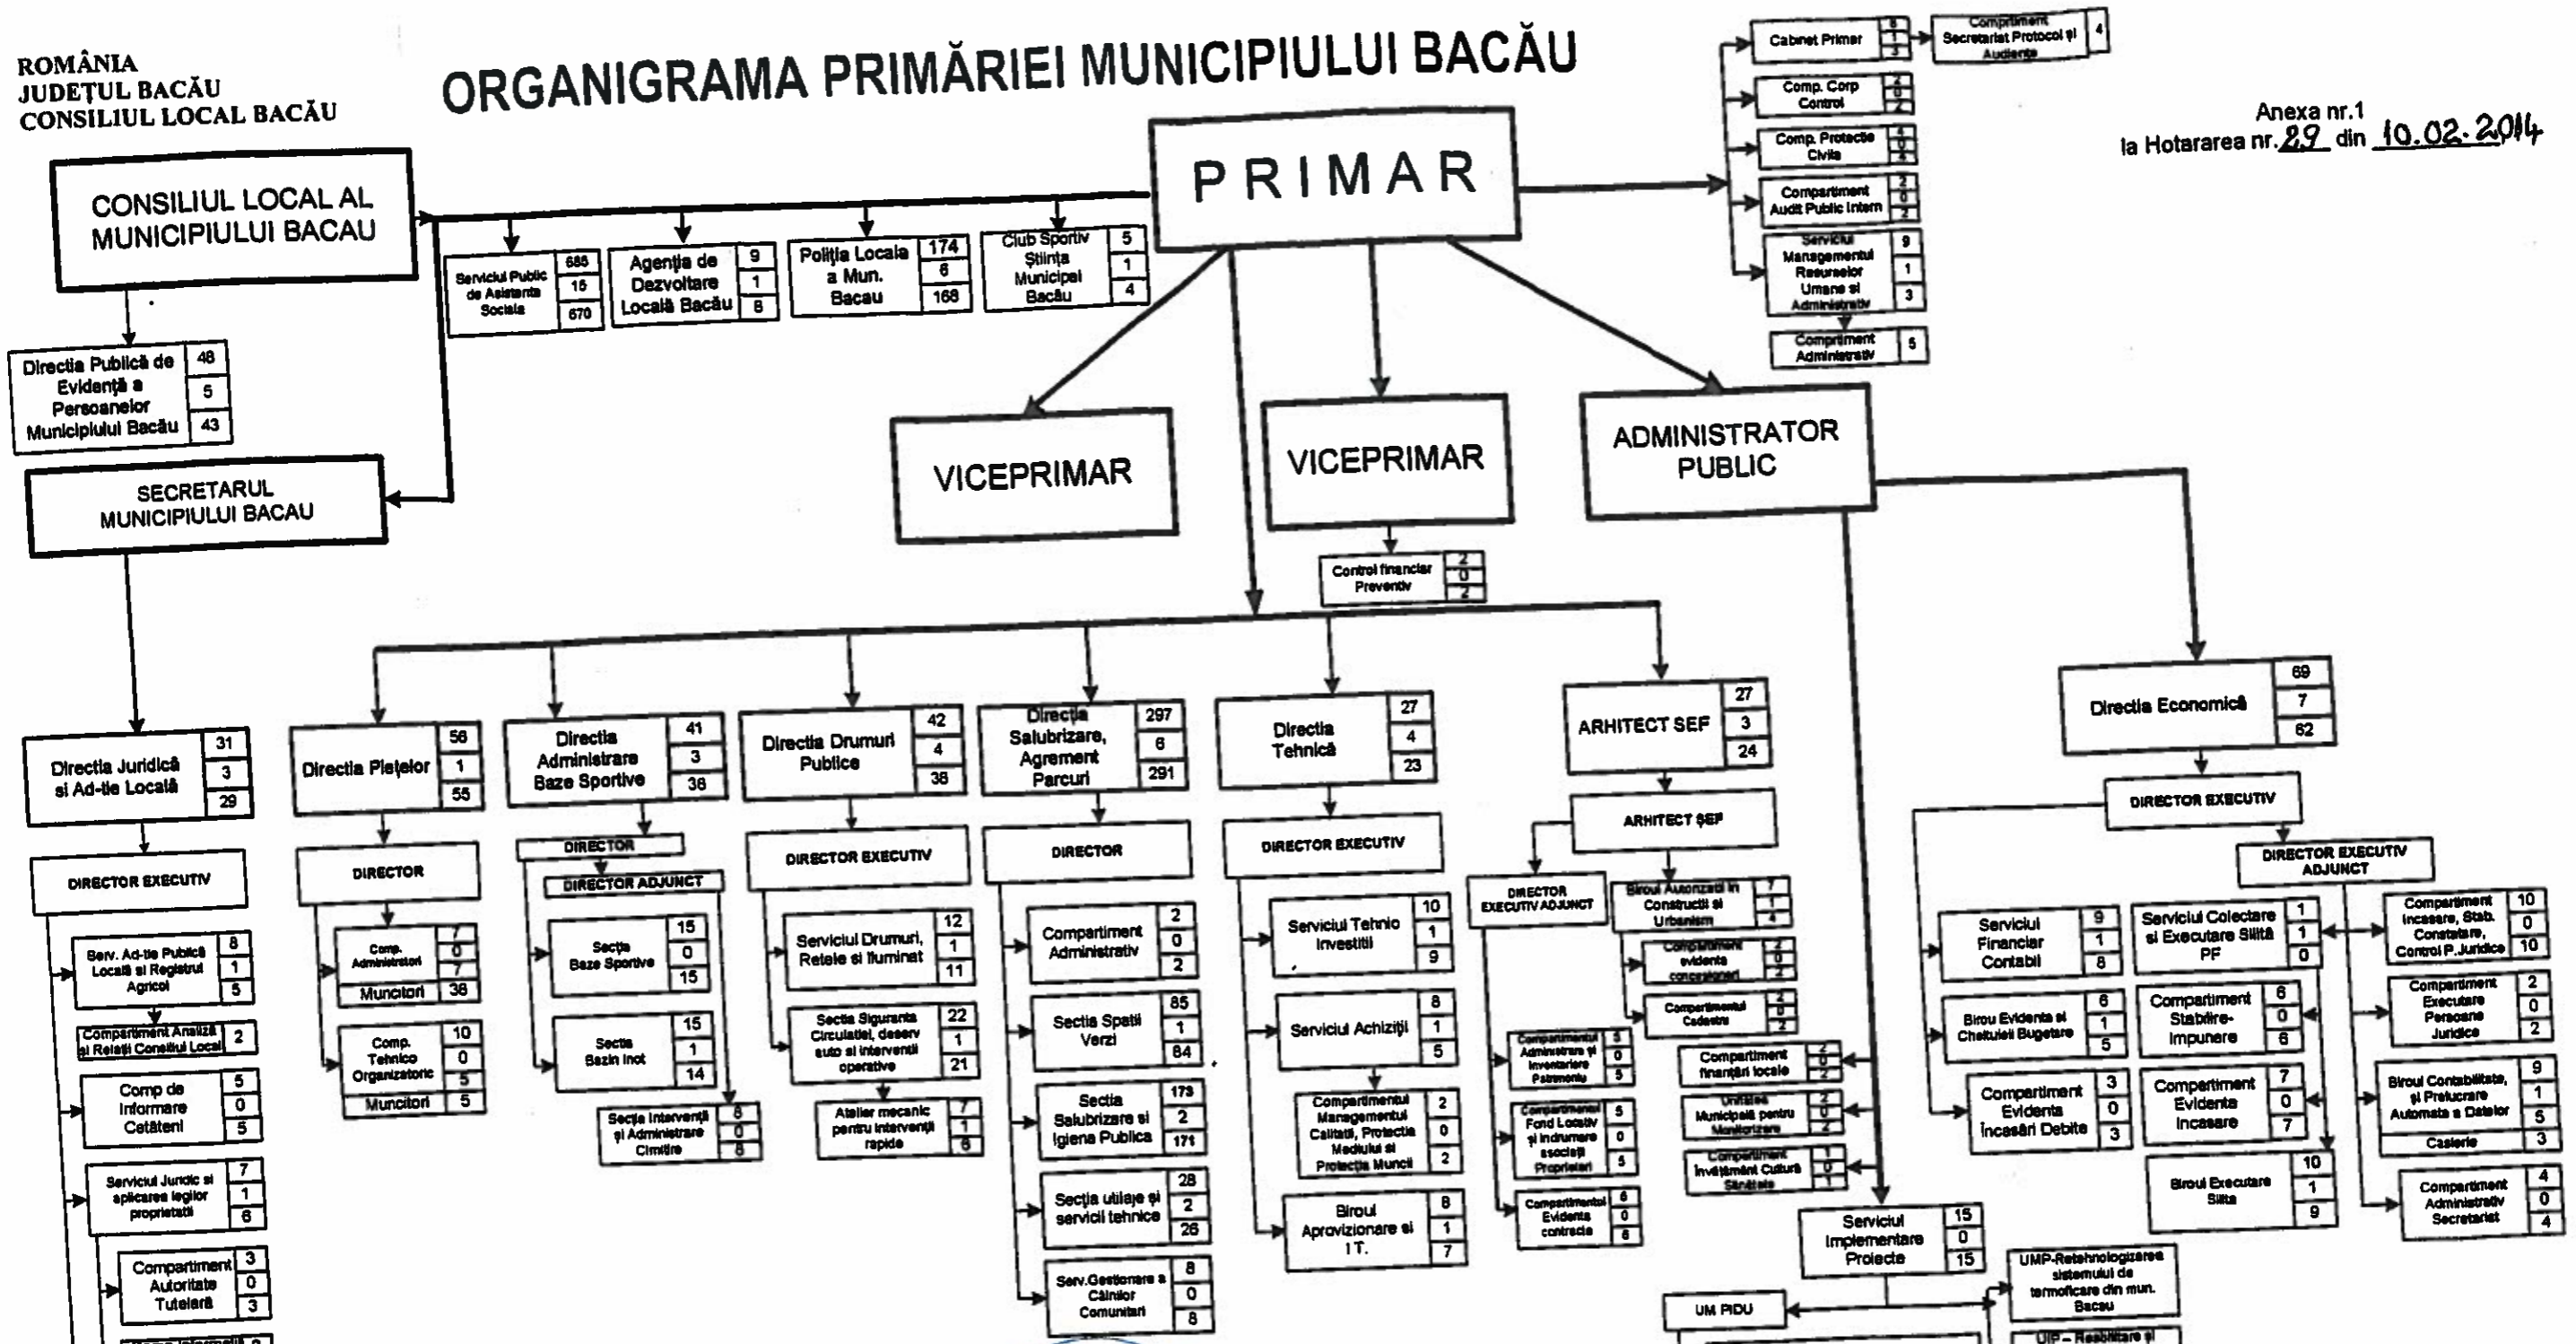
ROMÂNIA
JUDEŢUL BACĂU
CONSILIUL LOCAL BACĂU

ORGANIGRAMA PRIMĂRIEI MUNICIPIULUI BACĂU

Anexa nr.1
la Hotararea nr. 29 din 10.02.2014

CONSILIUL LOCAL AL MUNICIPIULUI BACAU

PRIMAR

Cabinet Primar 6 1 5
Compartiment Secretariat Protocol şi Audienţe 4
Comp. Corp Control 2 0 2
Comp. Protecţie Civilă 4 0 4
Compartiment Audit Public Intern 2 0 2
Serviciul Managementul Resurselor Umane si Administrativ 9 1 3
Compartiment Administrativ 5

Serviciul Public de Asistenta Sociala 685 15 670
Agenţia de Dezvoltare Locală Bacău 9 1 8
Poliţia Locala a Mun. Bacau 174 6 168
Club Sportiv Ştiinţa Municipal Bacău 5 1 4

Directia Publică de Evidenţă a Persoanelor Municipiului Bacău 48 5 43

SECRETARUL MUNICIPIULUI BACAU

VICEPRIMAR
VICEPRIMAR
ADMINISTRATOR PUBLIC

Control financiar Preventiv 2 0 2

Directia Juridică si Ad-tie Locală 31 3 29
DIRECTOR EXECUTIV
Serv. Ad-tie Publică Locală si Registrul Agricol 6 1 5
Compartiment Analiză şi Relaţii Consiliul Local 2
Comp de Informare Cetăteni 5 0 5
Serviciul Juridic si aplicarea legilor proprietatii 7 1 6
Compartiment Autoritate Tutelară 3 0 3
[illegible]

Directia Pieţelor 56 1 55
DIRECTOR
Comp. Administrativ 7 0 7
Muncitori 38
Comp. Tehnico Organizatoric 10 0 5
Muncitori 5

Directia Administrare Baze Sportive 41 3 38
DIRECTOR
DIRECTOR ADJUNCT
Secţia Baze Sportive 15 0 15
Secţia Bazin Inot 15 1 14
Secţia Intervenţii şi Administrare Cimitire 8 0 8

Directia Drumuri Publice 42 4 38
DIRECTOR EXECUTIV
Serviciul Drumuri, Retele si Iluminat 12 1 11
Secţia Siguranta Circulatiei, deserv auto si interventii operative 22 1 21
Atelier mecanic pentru interventii rapide 7 1 6

Directia Salubrizare, Agrement Parcuri 297 6 291
DIRECTOR
Compartiment Administrativ 2 0 2
Sectia Spatii Verzi 85 1 84
Sectia Salubrizare si Igiena Publica 173 2 171
Secţia utilaje şi servicii tehnice 28 2 26
Serv.Gestionare a Câinilor Comunitari 8 0 8

Directia Tehnică 27 4 23
DIRECTOR EXECUTIV
Serviciul Tehnic Investitii 10 1 9
Serviciul Achiziţii 6 1 5
Compartimentul Managementul Calitatii, Protectia Mediului si Protectia Muncii 2 0 2
Biroul Aprovizionare si I.T. 8 1 7

ARHITECT SEF 27 3 24
ARHITECT ŞEF
DIRECTOR EXECUTIV ADJUNCT
Biroul Autorizari in Constructii si Urbanism 7 1 4
Compartiment evidenta concesiuni 2 0 2
Compartimentul Cadastru 2 0 2
Compartimentul Administrare şi Inventariere Patrimoniu 5 0 5
Compartimentul Fond Locativ şi îndrumare asociaţii Proprietari 5 0 5
Compartimentul Evidenta contracte 6 0 6
Compartiment finanţări locale 2 0 2
Unitatea Municipală pentru Monitorizare 2 0 2
Compartiment Învăţământ Cultura Sănătate 1 0 1

Serviciul Implementare Proiecte 15 0 15
UM PIDU
UMP-Retehnologizarea sistemului de termoficare din mun. Bacau
UIP – Reabilitare şi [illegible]

Directia Economică 69 7 62
DIRECTOR EXECUTIV
DIRECTOR EXECUTIV ADJUNCT
Serviciul Financiar Contabil 9 1 8
Birou Evidenta si Cheltuieli Bugetare 6 1 5
Compartiment Evidenta încasări Debite 3 0 3
Serviciul Colectare si Executare Silită PF 1 1 0
Compartiment Stabilire-impunere 6 0 6
Compartiment Evidenta incasare 7 0 7
Biroul Executare Silita 10 1 9
Compartiment încasare, Stab. Constatare, Control P.Juridice 10 0 10
Compartiment Executare Persoane Juridice 2 0 2
Biroul Contabilitate, şi Prelucrare Automata a Datelor 9 1 5
Casierie 3
Compartiment Administrativ Secretariat 4 0 4